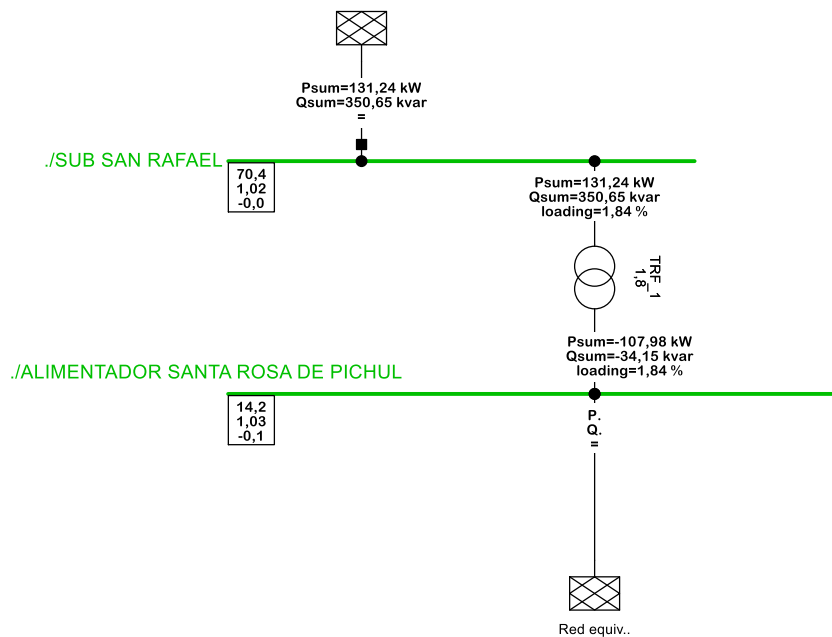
Psum=131,24 kW
Qsum=350,65 kvar
=

./SUB SAN RAFAEL

70,4
1,02
-0,0

Psum=131,24 kW
Qsum=350,65 kvar
loading=1,84 %

TRF_1
1,8

Psum=-107,98 kW
Qsum=-34,15 kvar
loading=1,84 %

./ALIMENTADOR SANTA ROSA DE PICHUL

14,2
1,03
-0,1

P.
Q.
=

Red equiv..